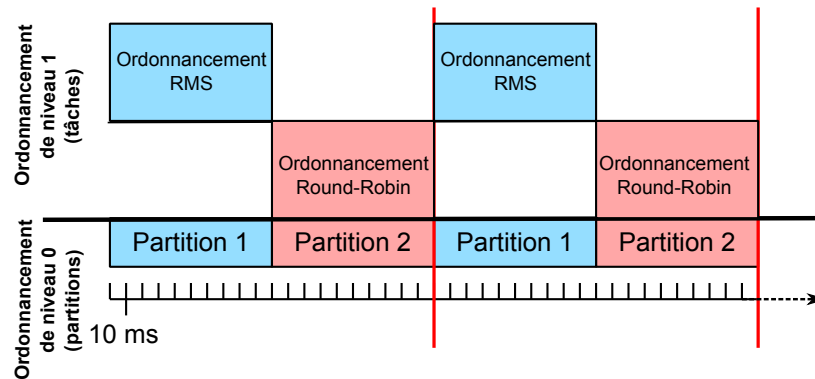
Ordonnancement de niveau 1 (tâches)

Ordonnancement RMS

Ordonnancement Round-Robin

Ordonnancement RMS

Ordonnancement Round-Robin

Ordonnancement de niveau 0 (partitions)

Partition 1

Partition 2

Partition 1

Partition 2

10 ms